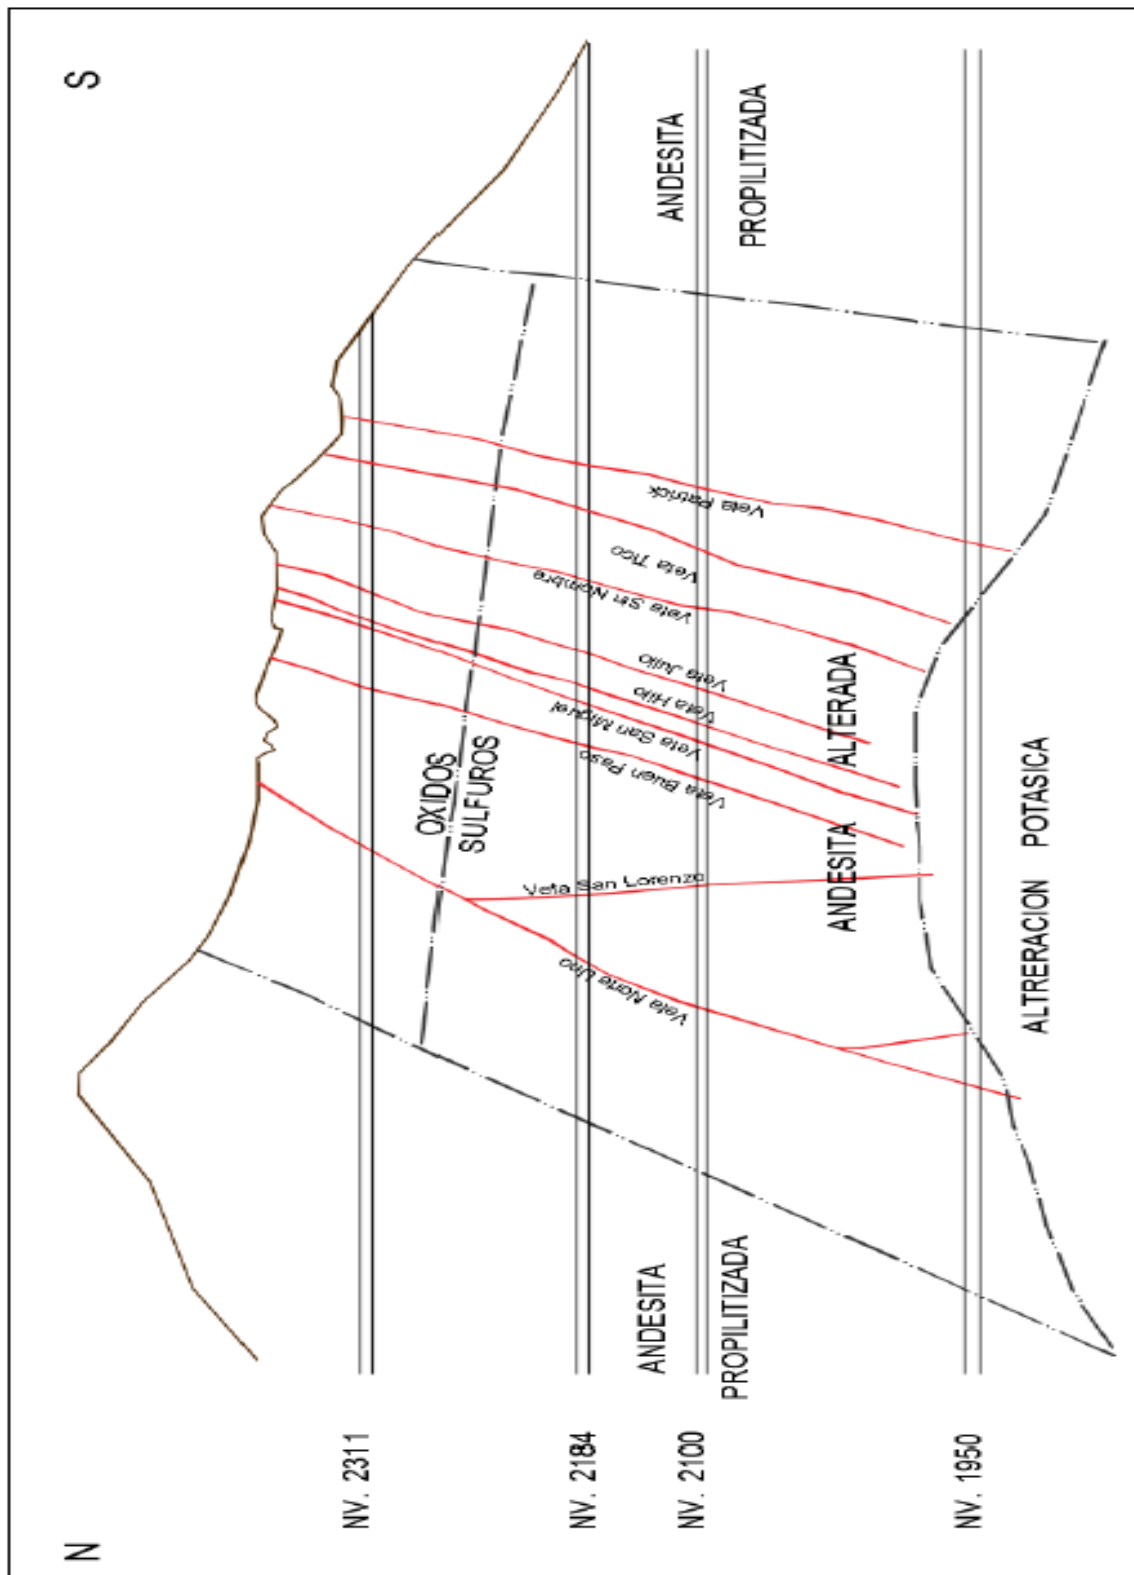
N

S

NV. 2311

NV. 2184

NV. 2100

NV. 1950

ANDESITA
PROPILITIZADA

ANDESITA
PROPILITIZADA

OXIDOS
SULFUROS

ANDESITA
ALTERADA

ALTRERACION POTASICA

Veta Patrick

Veta Tico

Veta Sn Nombre

Veta Julio

Veta Hilo

Veta San Miguel

Veta Buen Paso

Veta San Lorenzo

Veta Marta Uno